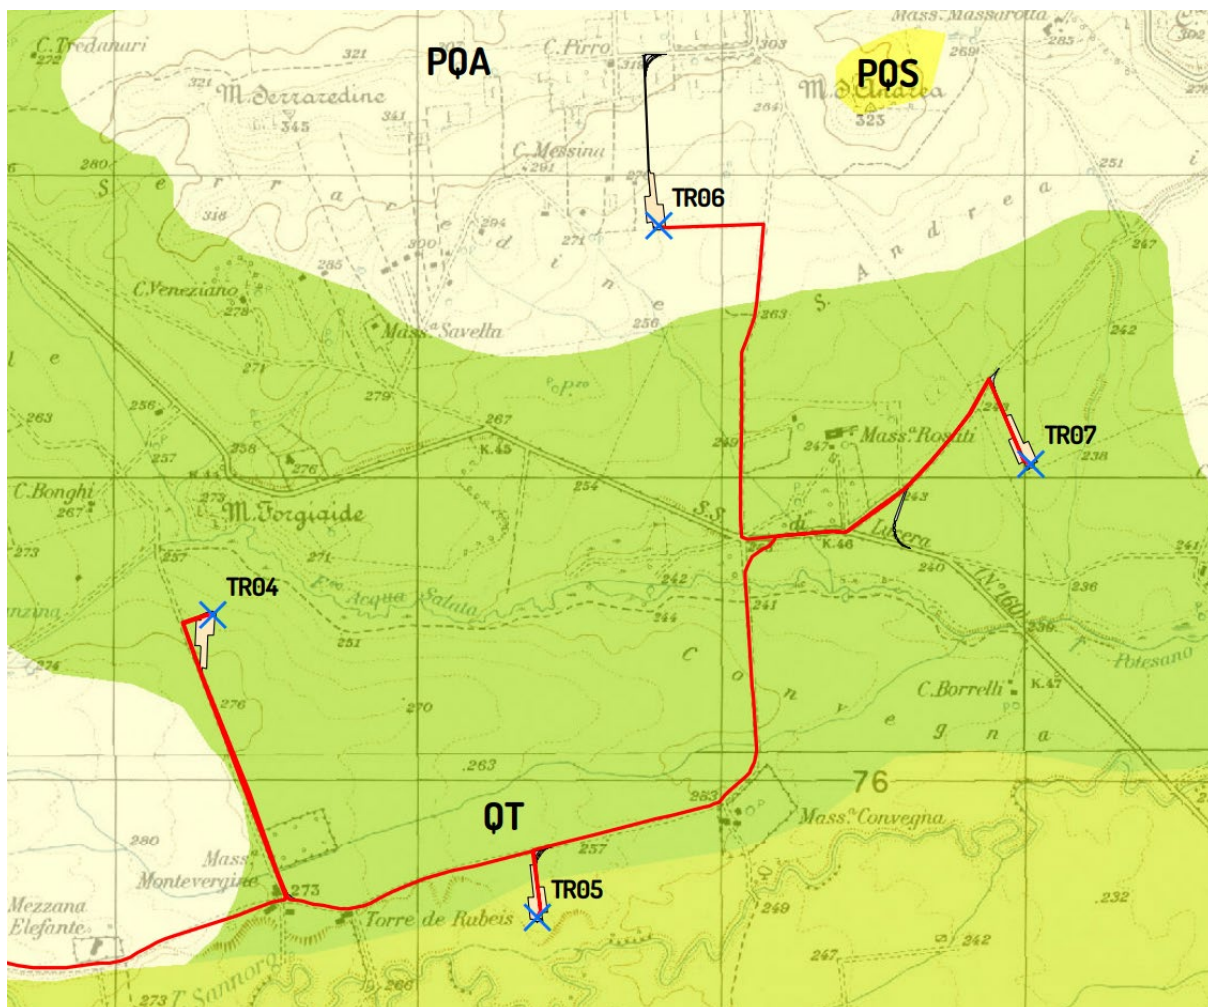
C. Tredanari
272
321
PQA
C. Pirro
303
Mass. Massarotta
285
302
PQS
269
M. Serrazedine
321
345
341
M. S. Andrea
264
323
278
280
C. Messina
291
251
S e r r a
d i n e
S. Andrea
TR06
318
294
271
300
247
285
C. Veneziano
278
256
263
Mass.a Savella
l e
271
279
P.zo
242
263
256
267
249
Mass.a Rosati
TR07
257
K.45
238
338
276
247
C. Bonghi
267
273
M. Forgiaide
254
S.S.
di
Lucera
243
K.46
273
271
240
241
257
242
TR04
Acqua Salata
244
241
N.160
236
236
Potesano
zina
251
274
c
276
o
C. Borrelli
K.47
270
n
e
g
n
a
263
76
QT
283
Mass.a Convegna
280
257
Mass.
Montevergine
TR05
232
273
249
Mezzana
Elefante
Torre de Rubeis
242
247
273 T. Sannoro
266